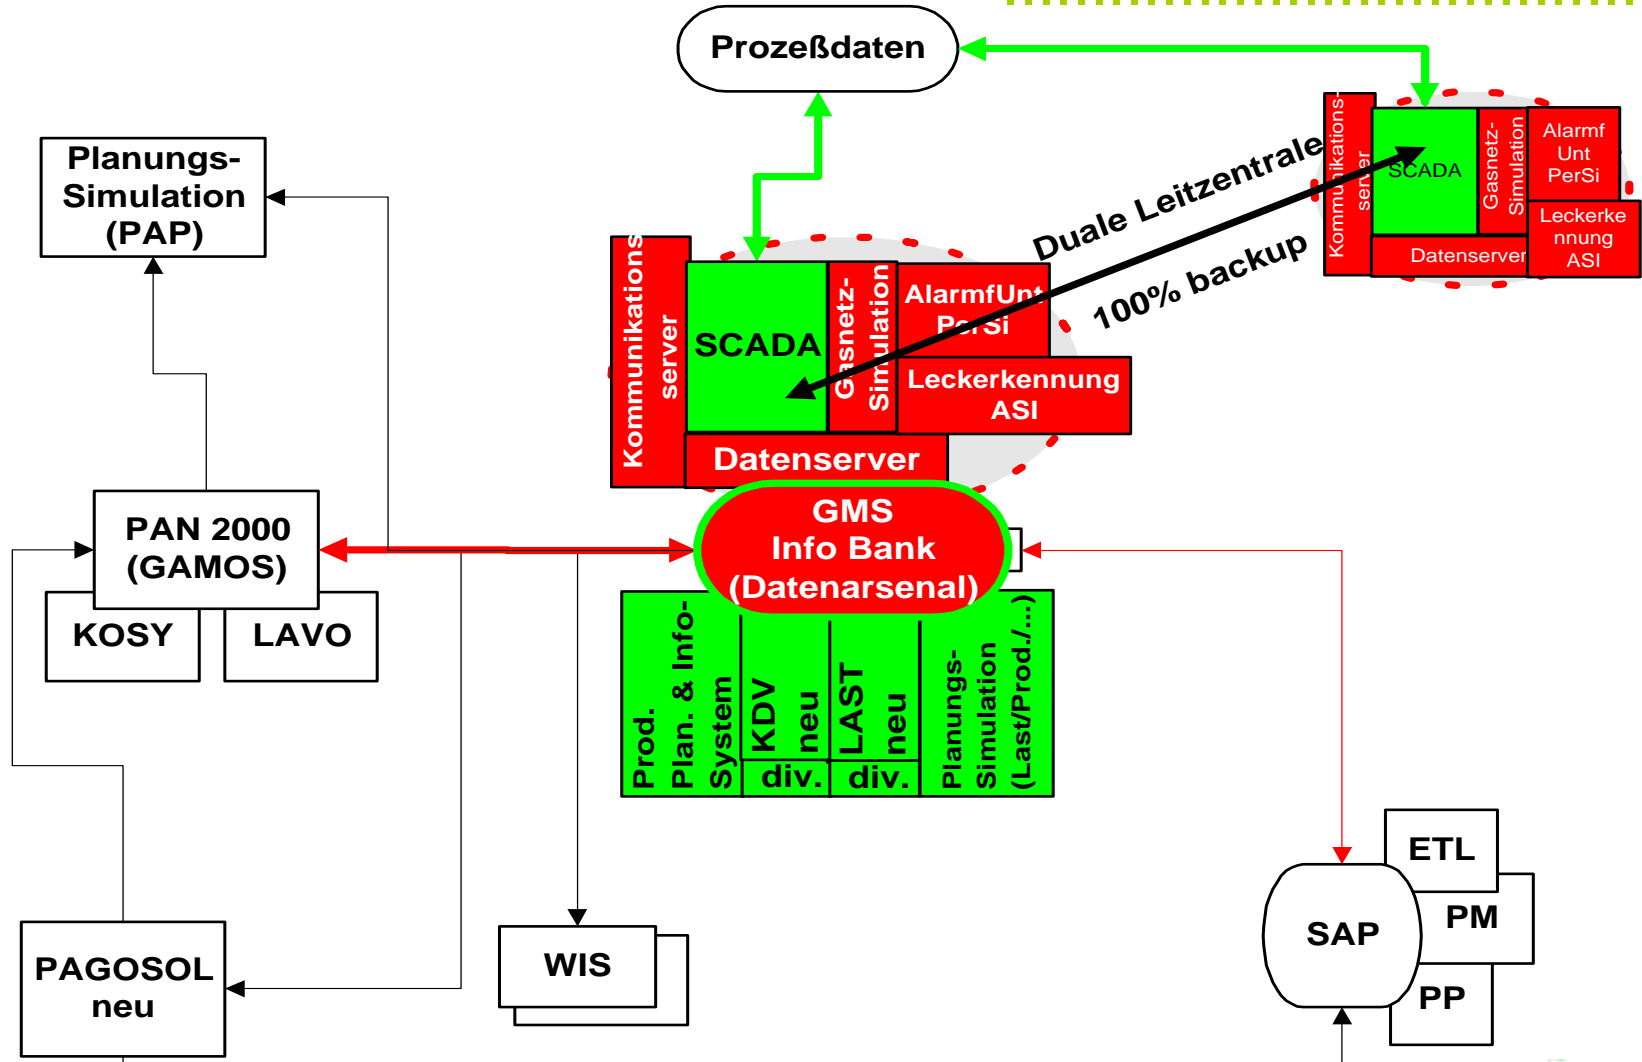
Prozeßdaten

Planungs-Simulation (PAP)

Kommunikations-server

SCADA

Gasnetz-Simulation

Alarmf Unt PerSi

Leckerkennung ASI

Datenserver

Duale Leitzentrale

100% backup

Kommunikations server

SCADA

Gasnetz-Simulation

AlarmfUnt PerSi

Leckerkennung ASI

Datenserver

PAN 2000 (GAMOS)

KOSY

LAVO

GMS Info Bank (Datenarsenal)

Prod. Plan. & Info-System

KDV neu

div.

LAST neu

div.

Planungs-Simulation (Last/Prod./...)

ETL

PM

SAP

PP

PAGOSOL neu

WIS